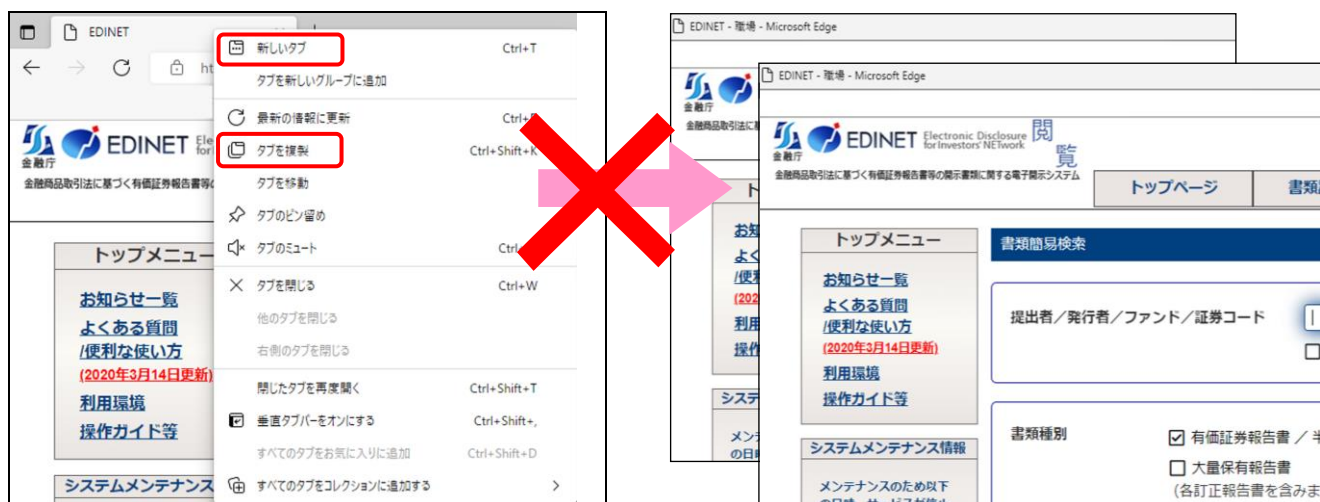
EDINET

金融庁 EDINET Ele for

金融商品取引法に基づく有価証券報告書等の

トップメニュー

お知らせ一覧
よくある質問
/便利な使い方
(2020年3月14日更新)
利用環境
操作ガイド等

システムメンテナンス

新しいタブ Ctrl+T
タブを新しいグループに追加
最新の情報に更新 Ctrl+R
タブを複製 Ctrl+Shift+K
タブを移動
タブのピン留め
タブのミュート Ctrl
タブを閉じる Ctrl+W
他のタブを閉じる
右側のタブを閉じる
閉じたタブを再度開く Ctrl+Shift+T
垂直タブバーをオンにする Ctrl+Shift+,
すべてのタブをお気に入りに追加 Ctrl+Shift+D
すべてのタブをコレクションに追加する

EDINET - 職場 - Microsoft Edge

金融庁

金融商品取引法に基づく有価証券報告書等の

ト

お知
よく
/便利
(2020
利用
操作

システ

メンテ
の日

EDINET - 職場 - Microsoft Edge

金融庁 EDINET Electronic Disclosure for Investors' NETwork 閲覧

金融商品取引法に基づく有価証券報告書等の開示書類に関する電子開示システム

トップページ 書類

トップメニュー

お知らせ一覧
よくある質問
/便利な使い方
(2020年3月14日更新)
利用環境
操作ガイド等

システムメンテナンス情報

メンテナンスのため以下

書類簡易検索

提出者/発行者/ファンド/証券コード

書類種別

有価証券報告書 / 半
大量保有報告書
(各訂正報告書を含みま